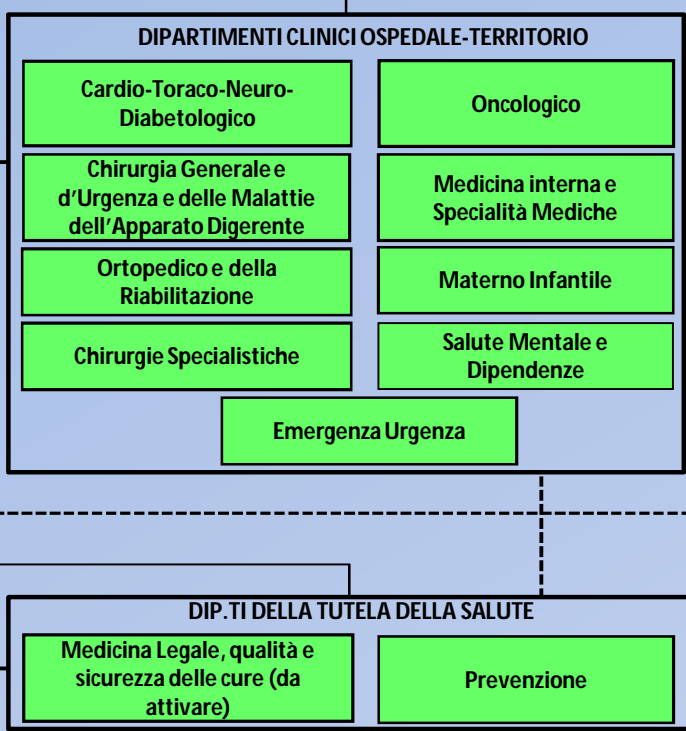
DIPARTIMENTI CLINICI OSPEDALE-TERRITORIO

Cardio-Toraco-Neuro-Diabetologico

Oncologico

Chirurgia Generale e d'Urgenza e delle Malattie dell'Apparato Digerente

Medicina interna e Specialità Mediche

Ortopedico e della Riabilitazione

Materno Infantile

Chirurgie Specialistiche

Salute Mentale e Dipendenze

Emergenza Urgenza

DIP.TI DELLA TUTELA DELLA SALUTE

Medicina Legale, qualità e sicurezza delle cure (da attivare)

Prevenzione